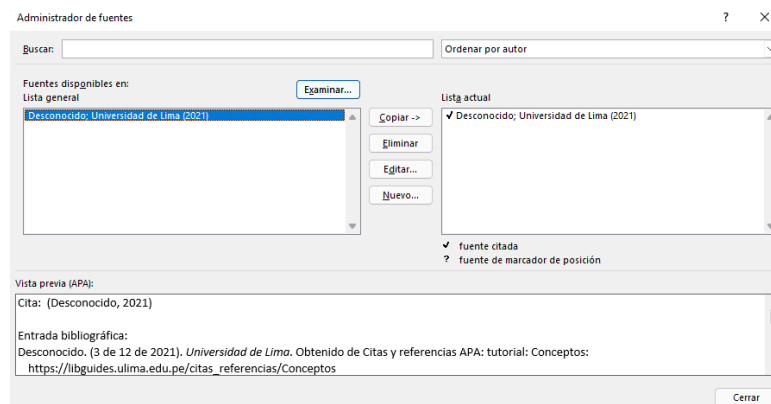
Administrador de fuentes

?

Buscar:

Ordenar por autor

Fuentes disponibles en:
Lista general

Examinar...

Lista actual

Desconocido; Universidad de Lima (2021)

Copiar ->

Eliminar

Editar...

Nuevo...

✓ Desconocido; Universidad de Lima (2021)

✓ fuente citada
? fuente de marcador de posición

Vista previa (APA):

Cita: (Desconocido, 2021)

Entrada bibliográfica:
Desconocido. (3 de 12 de 2021). *Universidad de Lima*. Obtenido de Citas y referencias APA: tutorial: Conceptos: https://libguides.ulima.edu.pe/citas_referencias/Conceptos

Cerrar